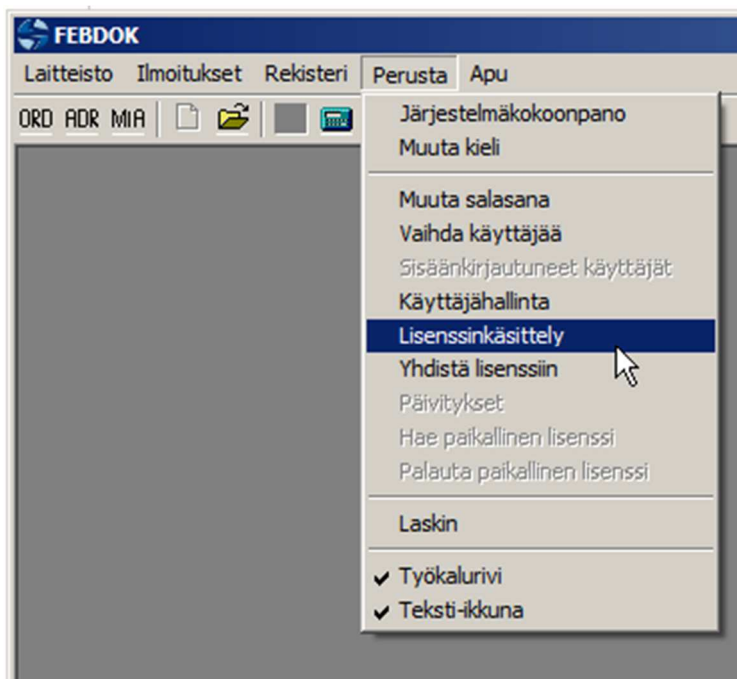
FEBDOK

Laitteisto Ilmoitukset Rekisteri Perusta Apu

ORD ADR MIA

Järjestelmäkokoonpano
Muuta kieli

Muuta salasana
Vaihda käyttäjää
Sisäänkirjautuneet käyttäjät
Käyttäjähallinta
Lisenssinkäsittely
Yhdistä lisenssiin
Päivitykset
Hae paikallinen lisenssi
Palauta paikallinen lisenssi

Laskin

✔ Työkalurivi
✔ Teksti-ikkuna